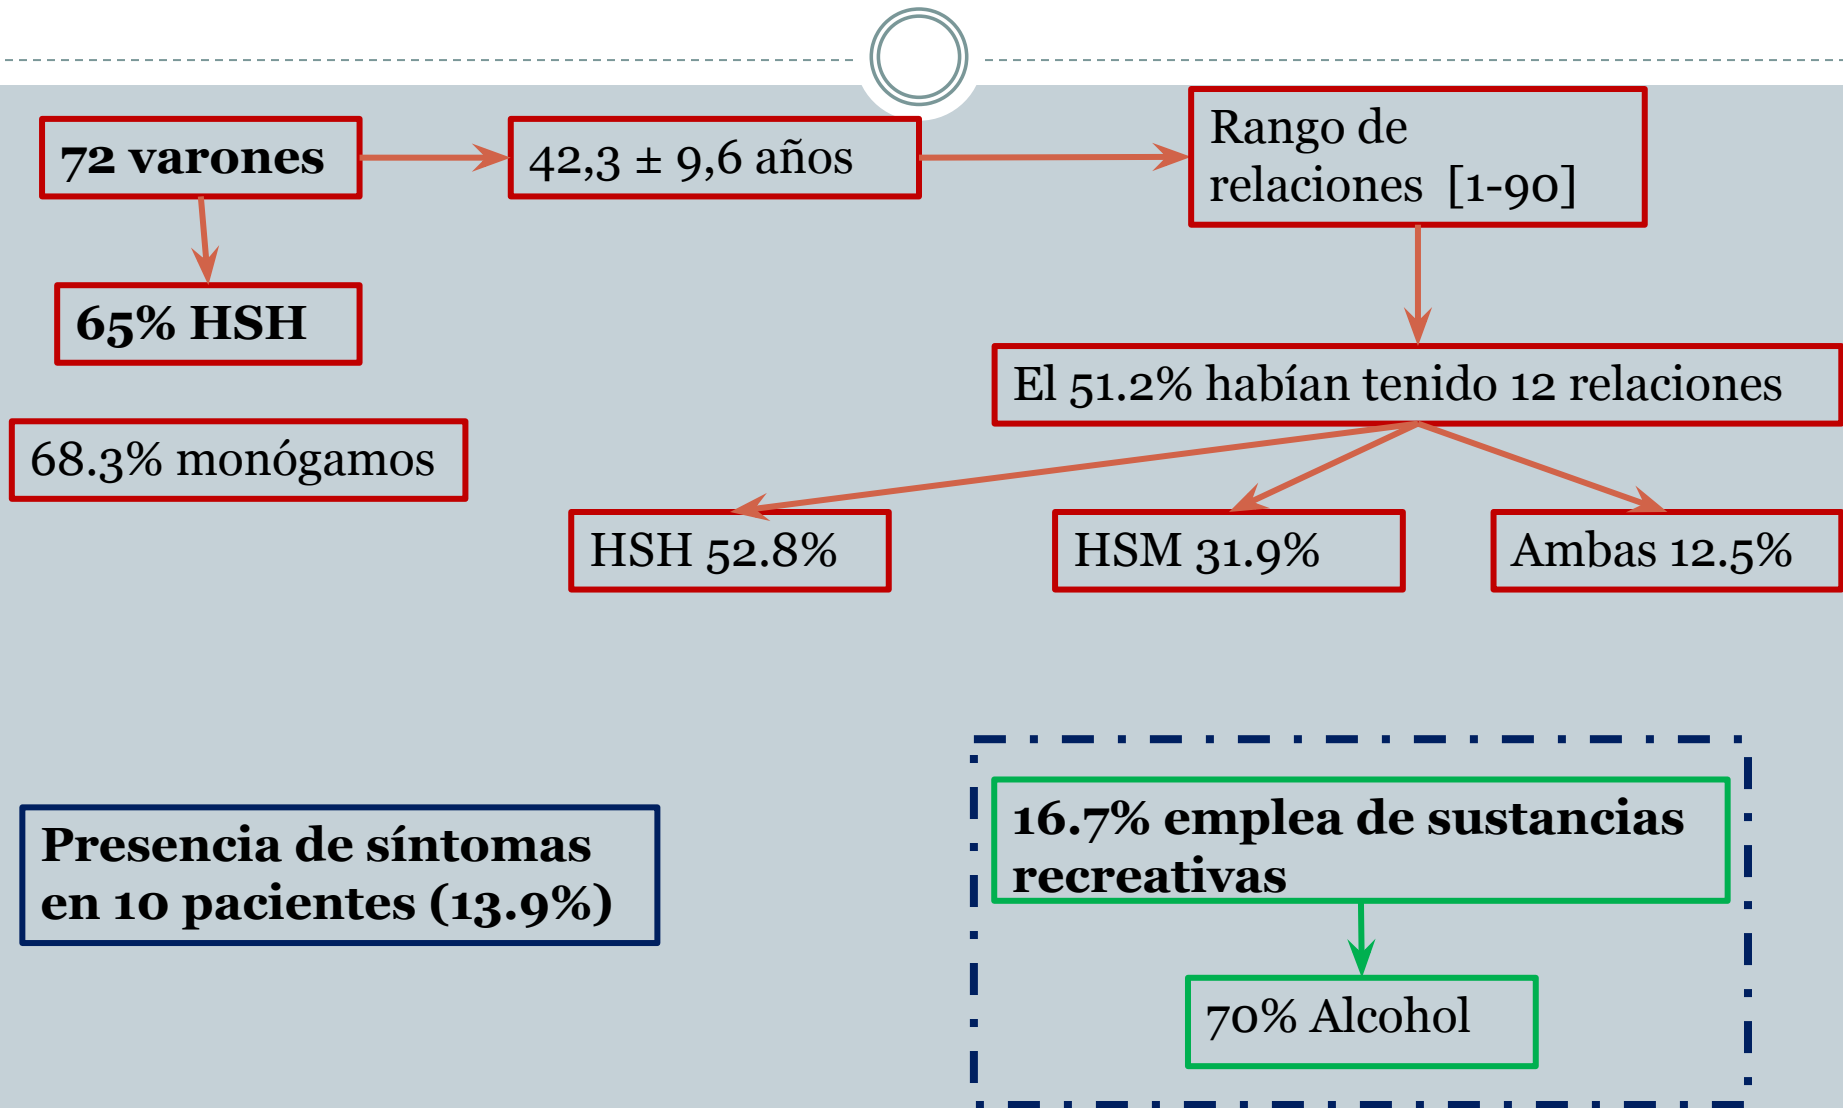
72 varones

42,3 ± 9,6 años

Rango de relaciones [1-90]

65% HSH

El 51.2% habían tenido 12 relaciones

68.3% monógamos

HSH 52.8%

HSM 31.9%

Ambas 12.5%

Presencia de síntomas en 10 pacientes (13.9%)

16.7% emplea de sustancias recreativas

70% Alcohol